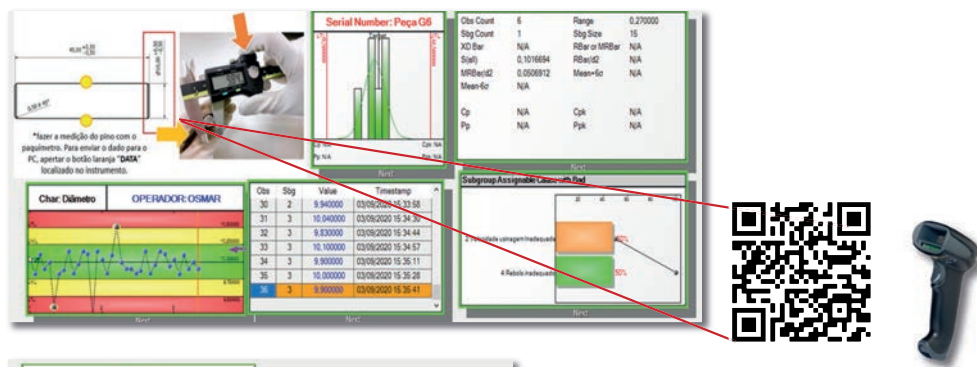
*fazer a medição do pino com o paquímetro. Para enviar o dado para o PC, apertar o botão laranja "DATA" localizado no instrumento.

Serial Number: Peça G6

Cpk: N/A
Pp: N/A
Ppk: N/A

Next

| Obs Count | 6 | Range | 0,270000 |
|---|---|---|---|
| Sbg Count | 1 | Sbg Size | 15 |
| XD Bar | N/A | RBar or MRBar | N/A |
| S(all) | 0,1016694 | RBar/d2 | N/A |
| MRBar/d2 | 0,0506912 | Mean+6σ | N/A |
| Mean-6σ | N/A | | |
| Cp | N/A | Cpk | N/A |
| Pp | N/A | Ppk | N/A |

Next

Char: Diâmetro | OPERADOR: OSMAR

| Obs | Sbg | Value | Timestamp |
|---|---|---|---|
| 30 | 2 | 9,940000 | 03/09/2020 15:33:58 |
| 31 | 3 | 10,040000 | 03/09/2020 15:34:30 |
| 32 | 3 | 9,830000 | 03/09/2020 15:34:44 |
| 33 | 3 | 10,100000 | 03/09/2020 15:34:57 |
| 34 | 3 | 9,900000 | 03/09/2020 15:35:11 |
| 35 | 3 | 10,000000 | 03/09/2020 15:35:28 |
| 36 | 3 | 9,900000 | 03/09/2020 15:35:41 |

Next

Subgroup Assignable Causes with Bad

2 Velocidade usinagem inadequada 50%
4 Rebolo inadequado 50%

Next